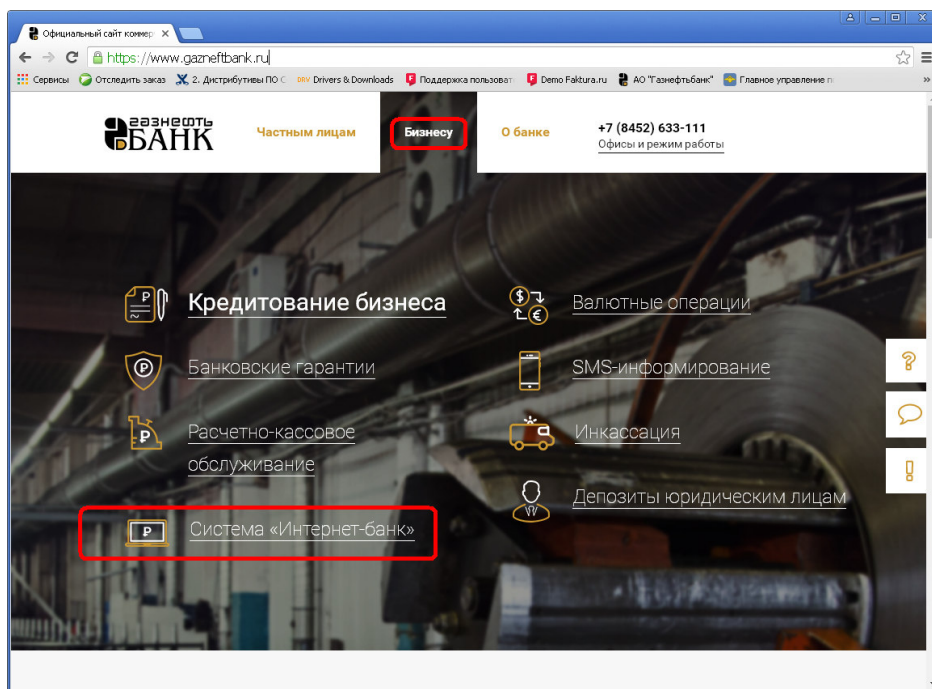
Официальный сайт коммер ×

https://www.gazneftbank.ru

Сервисы Отследить заказ 2. Дистрибутивы ПО С Drivers & Downloads Поддержка пользоват Demo Faktura.ru АО "Газнефтьбанк" Главное управление п

ГАЗНЕФТЬ БАНК

Частным лицам

Бизнесу

О банке

+7 (8452) 633-111

Офисы и режим работы

Кредитование бизнеса

Валютные операции

Банковские гарантии

SMS-информирование

Расчетно-кассовое обслуживание

Инкассация

Депозиты юридическим лицам

Система «Интернет-банк»